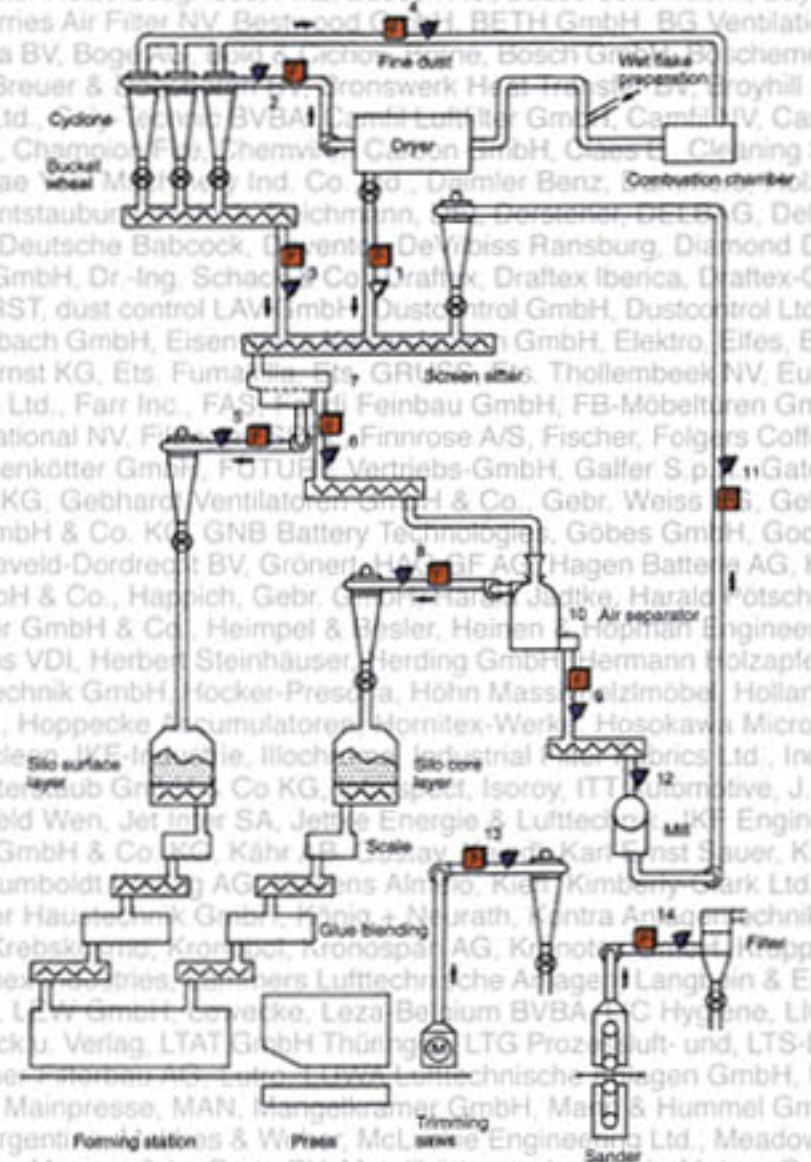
rries Air Filter NV, Bestwood G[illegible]H, BETH GmbH, BG Ventilat
a BV, Boge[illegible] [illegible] Bosch GmbH, Boschem
Breuer & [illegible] Bronswerk Heat Transfer BV, Broyhill
Ltd., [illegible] BVBA, Camfil Luftfilter GmbH, Camfil NV, Ca
, Champion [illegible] Chemviron Carbon GmbH, Claes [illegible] Cleaning
ae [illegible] Ind. Co. Ltd., Daimler Benz, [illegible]
ntstaubun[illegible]ichmann, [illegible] DELTA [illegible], Del
Deutsche Babcock, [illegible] DeVilbiss Ransburg, Diamond D
GmbH, Dr.-Ing. Schach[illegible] Draftex, Draftex Iberica, Draftex-C
RST, dust control LAV GmbH, Dustcontrol GmbH, Dustcontrol Ltd
bach GmbH, Eisen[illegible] GmbH, Elektro, Elfes, E
rnst KG, Ets. Fuma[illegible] Ets. GRUSS, Ets. Thollembeek NV, Eu
Ltd., Farr Inc., FAS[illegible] Feinbau GmbH, FB-Möbeltüren Gm
ational NV, Fi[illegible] Finnrose A/S, Fischer, Folgers Coff
enkötter GmbH, FUTURA Vertriebs-GmbH, Galfer S.p.A., Gate
KG, Gebhardt Ventilatoren GmbH & Co., Gebr. Weiss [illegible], Ge
mbH & Co. KG, GNB Battery Technologies, Göbes GmbH, God
aveld-Dordrecht BV, Grönert, HA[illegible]GF AG, Hagen Batterie AG, H
bH & Co., Happich, Gebr. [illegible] Harald Jaedtke, Harald Pötsch
r GmbH & Co., Heimpel & Besler, Heinen & Hopman Enginee
s VDI, Herbert Steinhäuser, Herding GmbH, Hermann Holzapfe
chnik GmbH, Hocker-Presotta, Höhn Massivholzmöbel, Hollan
, Hoppecke Accumulatoren, Hornitex-Werke, Hosokawa Micro
clean, IKE-Industrie, Illoch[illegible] Industrial Filter Fabrics Ltd., In
terstaub GmbH & Co KG, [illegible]spect, Isoroy, ITT Automotive, J.
eld Wen, Jet Inter SA, Jettie Energie & Lufttechnik, JKF Engin
GmbH & Co. KG, Kähr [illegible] Karl-Ernst Sauer, K
umboldt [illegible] AG, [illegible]ens Almelo, Kiel, Kimberly-Clark Ltd
r Haustechnik GmbH, König + Neurath, Kentra Anlagentechnik
Krebskamp, Kronopol, Kronospan AG, Kronotec, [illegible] Krapp
ex Industries, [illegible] Lufttechnische Anlagen, Langbein & E
, LTW GmbH, Lewecke, Leza Belgium BVBA, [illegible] Hygiene, Ltd
ck u. Verlag, LTAT GmbH Thüringen, LTG Prozessluft- und, LTS-
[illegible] Filterbau AG, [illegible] Lufttechnische Anlagen GmbH,
Mainpresse, MAN, Mangelkramer GmbH, Mann & Hummel Gm
rgenti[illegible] & Weber, McLeane Engineering Ltd., Meadow

Fine dust
Wet flake preparation
Cyclone
Dryer
Bucket wheel
Combustion chamber
Screen sifter
Air separator
Silo surface layer
Silo core layer
Mill
Scale
Glue Blending
Filter
Forming station
Press
Trimming saws
Sander
1 2 3 4 5 6 7 8 9 10 11 12 13 14